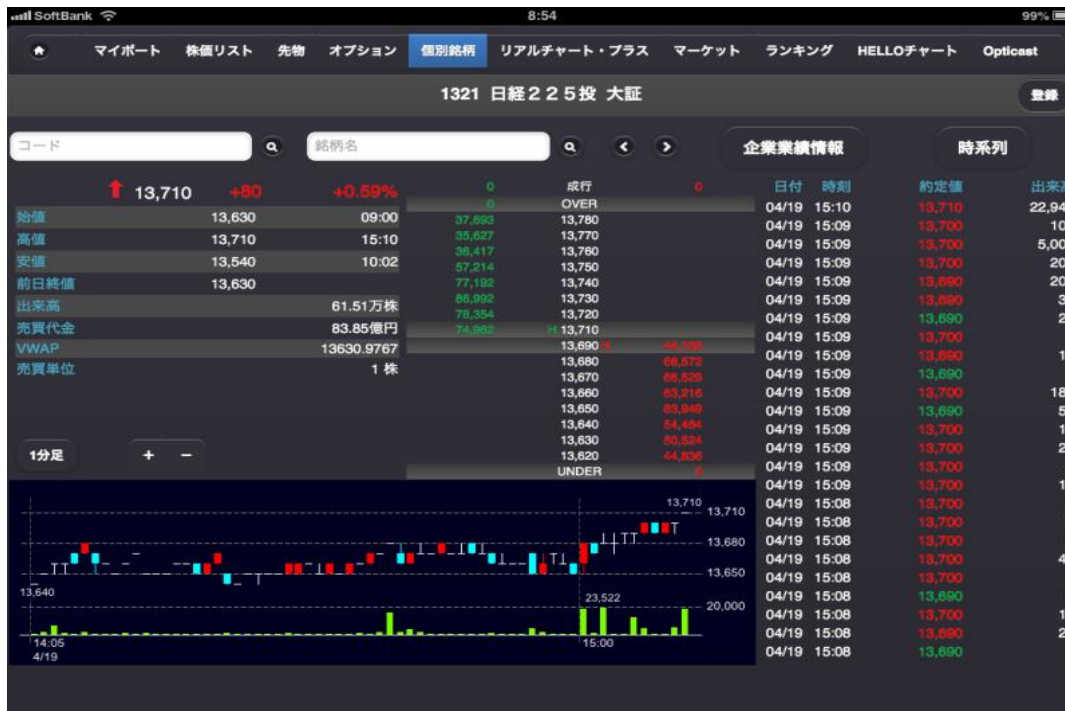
SoftBank 8:54 99%

マイポート 株価リスト 先物 オプション 個別銘柄 リアルチャート・プラス マーケット ランキング HELLOチャート Opticast

1321 日経225投 大証

登録

コード

銘柄名

企業業績情報

時系列

13,710 +80 +0.59%

| | | |
|---|---|---|
| 始値 | 13,630 | 09:00 |
| 高値 | 13,710 | 15:10 |
| 安値 | 13,540 | 10:02 |
| 前日終値 | 13,630 | |
| 出来高 | | 61.51万株 |
| 売買代金 | | 83.85億円 |
| VWAP | | 13630.9767 |
| 売買単位 | | 1 株 |

| | | |
|---|---|---|
| 0 | 成行 | 0 |
| 0 | OVER | |
| 37,693 | 13,780 | |
| 35,627 | 13,770 | |
| 36,417 | 13,760 | |
| 57,214 | 13,750 | |
| 77,192 | 13,740 | |
| 86,992 | 13,730 | |
| 78,354 | 13,720 | |
| 74,962 | H 13,710 | |
| | 13,690 | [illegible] |
| | 13,680 | 66,572 |
| | 13,670 | 66,520 |
| | 13,660 | 63,216 |
| | 13,650 | 83,949 |
| | 13,640 | 54,464 |
| | 13,630 | 50,524 |
| | 13,620 | 44,836 |
| | UNDER | 0 |

1分足 + −

13,710
13,710
13,680
13,650
13,640
23,522
20,000
14:05
4/19
15:00

| 日付 | 時刻 | 約定値 | 出来高 |
|---|---|---|---|
| 04/19 | 15:10 | 13,710 | 22,94 |
| 04/19 | 15:09 | 13,700 | 10 |
| 04/19 | 15:09 | 13,700 | 5,00 |
| 04/19 | 15:09 | 13,700 | 20 |
| 04/19 | 15:09 | 13,690 | 20 |
| 04/19 | 15:09 | 13,690 | 3 |
| 04/19 | 15:09 | 13,690 | 2 |
| 04/19 | 15:09 | 13,700 | |
| 04/19 | 15:09 | 13,690 | 1 |
| 04/19 | 15:09 | 13,690 | |
| 04/19 | 15:09 | 13,700 | 18 |
| 04/19 | 15:09 | 13,690 | 5 |
| 04/19 | 15:09 | 13,700 | 1 |
| 04/19 | 15:09 | 13,700 | 2 |
| 04/19 | 15:09 | 13,700 | |
| 04/19 | 15:09 | 13,700 | 1 |
| 04/19 | 15:08 | 13,700 | |
| 04/19 | 15:08 | 13,700 | |
| 04/19 | 15:08 | 13,700 | |
| 04/19 | 15:08 | 13,700 | 4 |
| 04/19 | 15:08 | 13,700 | |
| 04/19 | 15:08 | 13,690 | |
| 04/19 | 15:08 | 13,700 | 1 |
| 04/19 | 15:08 | 13,690 | 2 |
| 04/19 | 15:08 | 13,690 | |